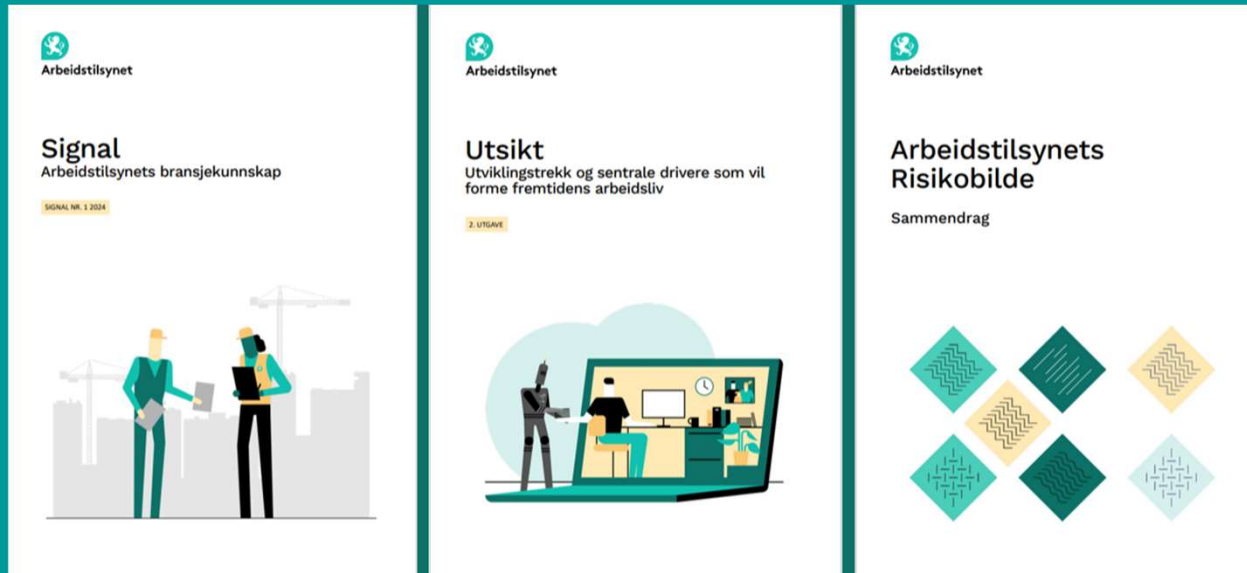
Arbeidstilsynet

Signal
Arbeidstilsynets bransjekunnskap

SIGNAL NR. 1 2024

Arbeidstilsynet

Utsikt
Utviklingstrekk og sentrale drivere som vil forme fremtidens arbeidsliv

2. UTGAVE

Arbeidstilsynet

Arbeidstilsynets Risikobilde

Sammendrag